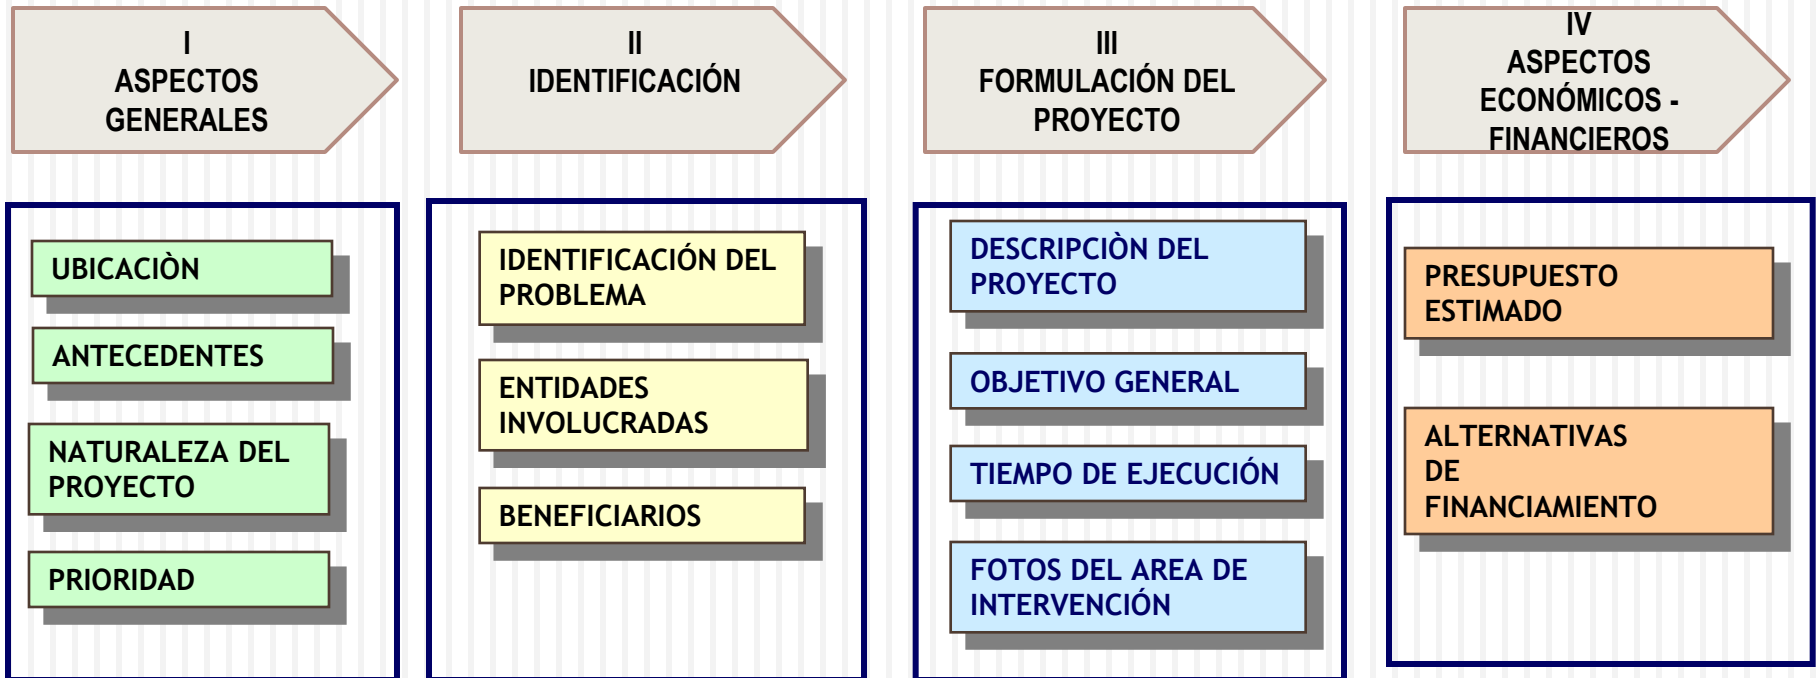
I
ASPECTOS GENERALES

UBICACIÒN

ANTECEDENTES

NATURALEZA DEL PROYECTO

PRIORIDAD

II
IDENTIFICACIÓN

IDENTIFICACIÓN DEL PROBLEMA

ENTIDADES INVOLUCRADAS

BENEFICIARIOS

III
FORMULACIÓN DEL PROYECTO

DESCRIPCIÒN DEL PROYECTO

OBJETIVO GENERAL

TIEMPO DE EJECUCIÓN

FOTOS DEL AREA DE INTERVENCIÓN

IV
ASPECTOS ECONÓMICOS - FINANCIEROS

PRESUPUESTO ESTIMADO

ALTERNATIVAS DE FINANCIAMIENTO